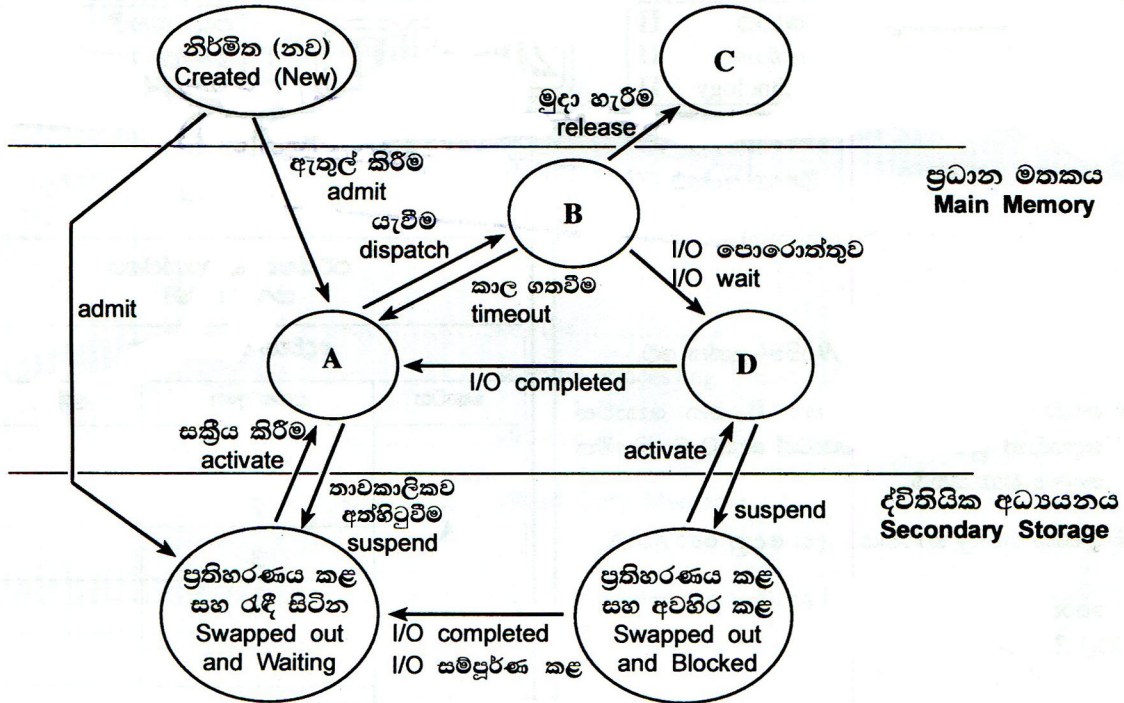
නිර්මිත (නව)
Created (New)

C

මුදා හැරීම
release

ඇතුල් කිරීම
admit

ප්‍රධාන මතකය
Main Memory

යැවීම
dispatch

B

I/O පොරොත්තුව
I/O wait

admit

කාල ගතවීම
timeout

A

I/O completed

D

සක්‍රීය කිරීම
activate

activate

තාවකාලිකව
අත්හිටුවීම
suspend

suspend

ද්විතියික අධ්‍යයනය
Secondary Storage

ප්‍රතිහරණය කළ
සහ රැඳී සිටින
Swapped out
and Waiting

I/O completed
I/O සම්පූර්ණ කළ

ප්‍රතිහරණය කළ
සහ අවහිර කළ
Swapped out
and Blocked